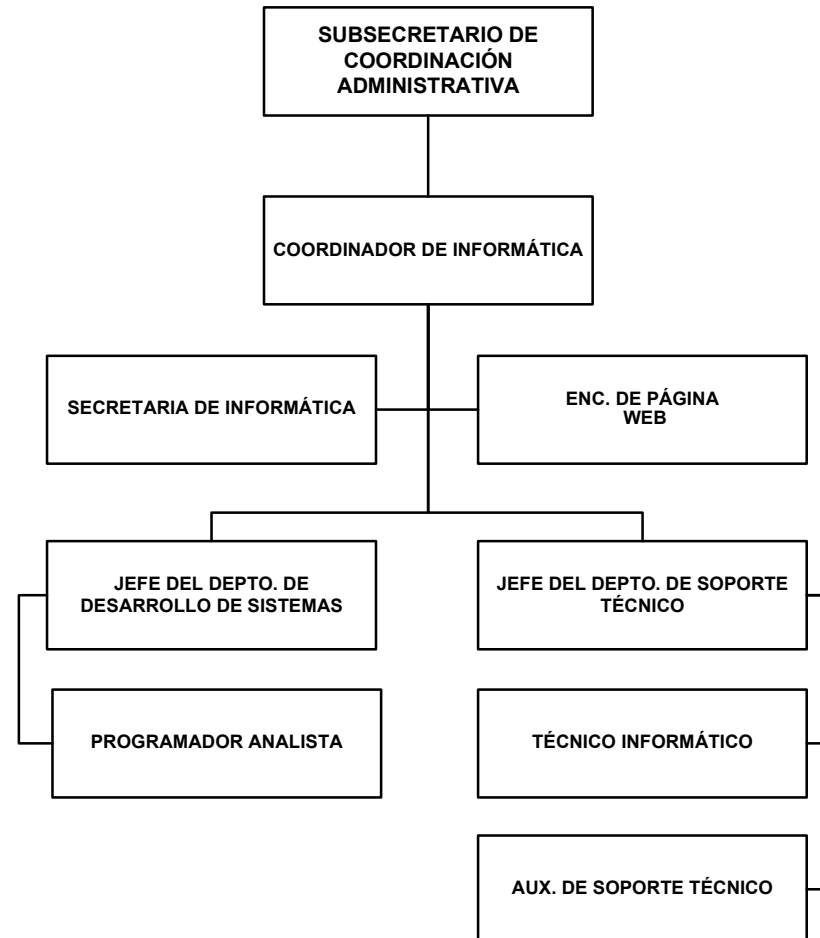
SUBSECRETARIO DE COORDINACIÓN ADMINISTRATIVA

COORDINADOR DE INFORMÁTICA

SECRETARIA DE INFORMÁTICA

ENC. DE PÁGINA WEB

JEFE DEL DEPTO. DE DESARROLLO DE SISTEMAS

PROGRAMADOR ANALISTA

JEFE DEL DEPTO. DE SOPORTE TÉCNICO

TÉCNICO INFORMÁTICO

AUX. DE SOPORTE TÉCNICO